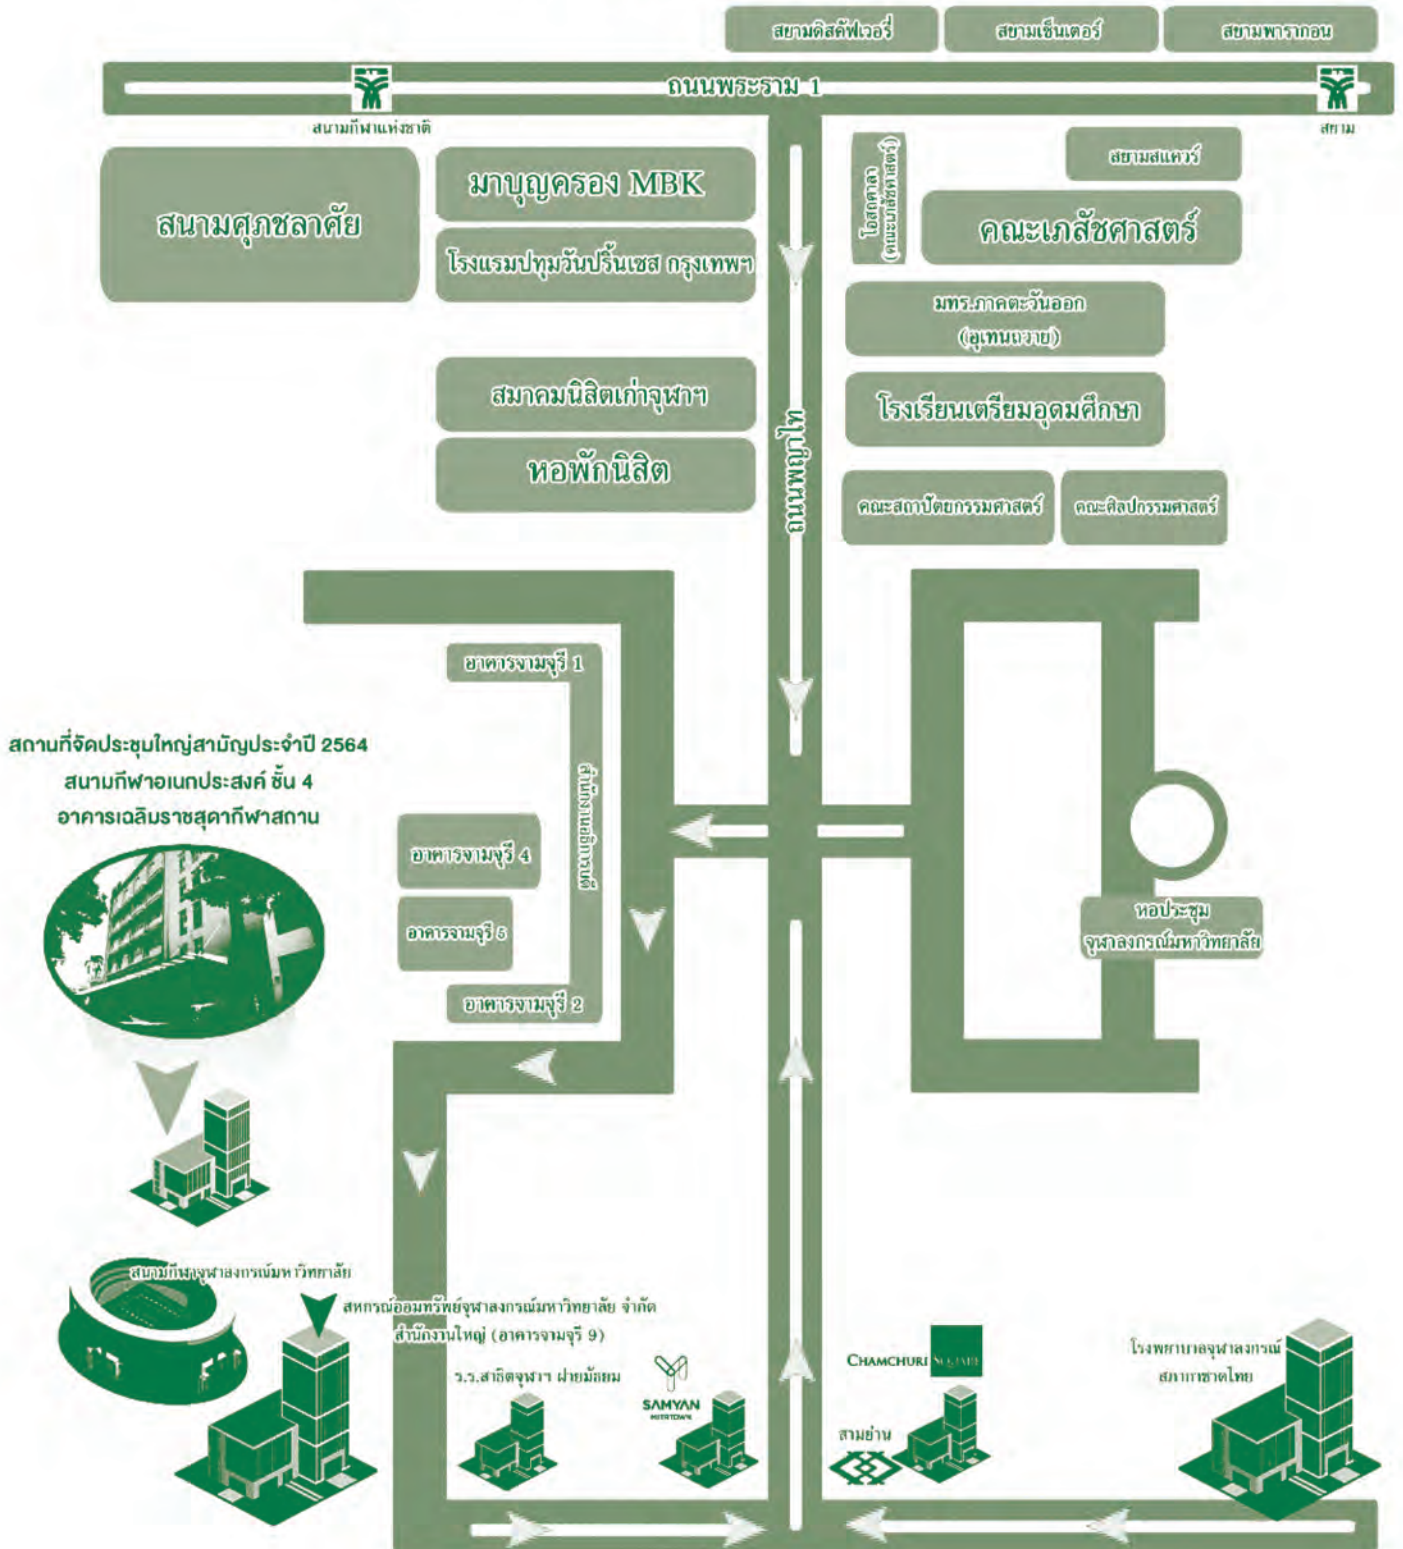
สยามดิสคัฟเวอรี่
สยามเซ็นเตอร์
สยามพารากอน
ถนนพระราม 1
สนามกีฬาแห่งชาติ
สยาม
สนามศุภชลาศัย
มาบุญครอง MBK
โรงแรมปทุมวันปริ้นเซส กรุงเทพฯ
โอสถศาลา (คณะเภสัชศาสตร์)
สยามสแควร์
คณะเภสัชศาสตร์
มทร.ภาคตะวันออก (อุเทนถวาย)
สมาคมนิสิตเก่าจุฬาฯ
โรงเรียนเตรียมอุดมศึกษา
หอพักนิสิต
ถนนพญาไท
คณะสถาปัตยกรรมศาสตร์
คณะศิลปกรรมศาสตร์
อาคารจามจุรี 1
สถานที่จัดประชุมใหญ่สามัญประจำปี 2564
สนามกีฬาอเนกประสงค์ ชั้น 4
อาคารเฉลิมราชสุดากีฬาสถาน
สำนักงานจัดการทรัพย์สิน
อาคารจามจุรี 4
อาคารจามจุรี 5
อาคารจามจุรี 2
หอประชุม จุฬาลงกรณ์มหาวิทยาลัย
สนามกีฬาจุฬาลงกรณ์มหาวิทยาลัย
สหกรณ์ออมทรัพย์จุฬาลงกรณ์มหาวิทยาลัย จำกัด
สำนักงานใหญ่ (อาคารจามจุรี 9)
ร.ร.สาธิตจุฬาฯ ฝ่ายมัธยม
SAMYAN MITRTOWN
CHAMCHURI SQUARE
สามย่าน
โรงพยาบาลจุฬาลงกรณ์ สภากาชาดไทย